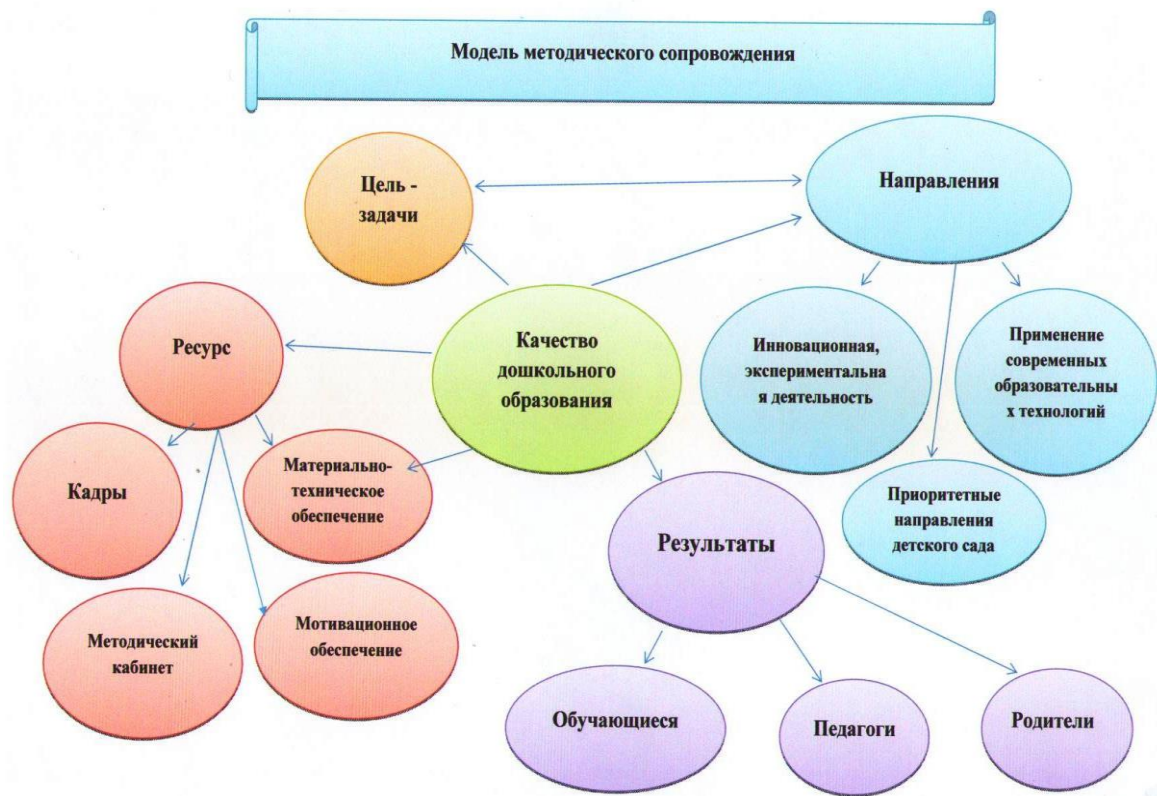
Модель методического сопровождения

Цель - задачи

Направления

Ресурс

Качество дошкольного образования

Инновационная, экспериментальна я деятельность

Применение современных образовательны х технологий

Кадры

Материально-техническое обеспечение

Приоритетные направления детского сада

Результаты

Методический кабинет

Мотивационное обеспечение

Обучающиеся

Педагоги

Родители